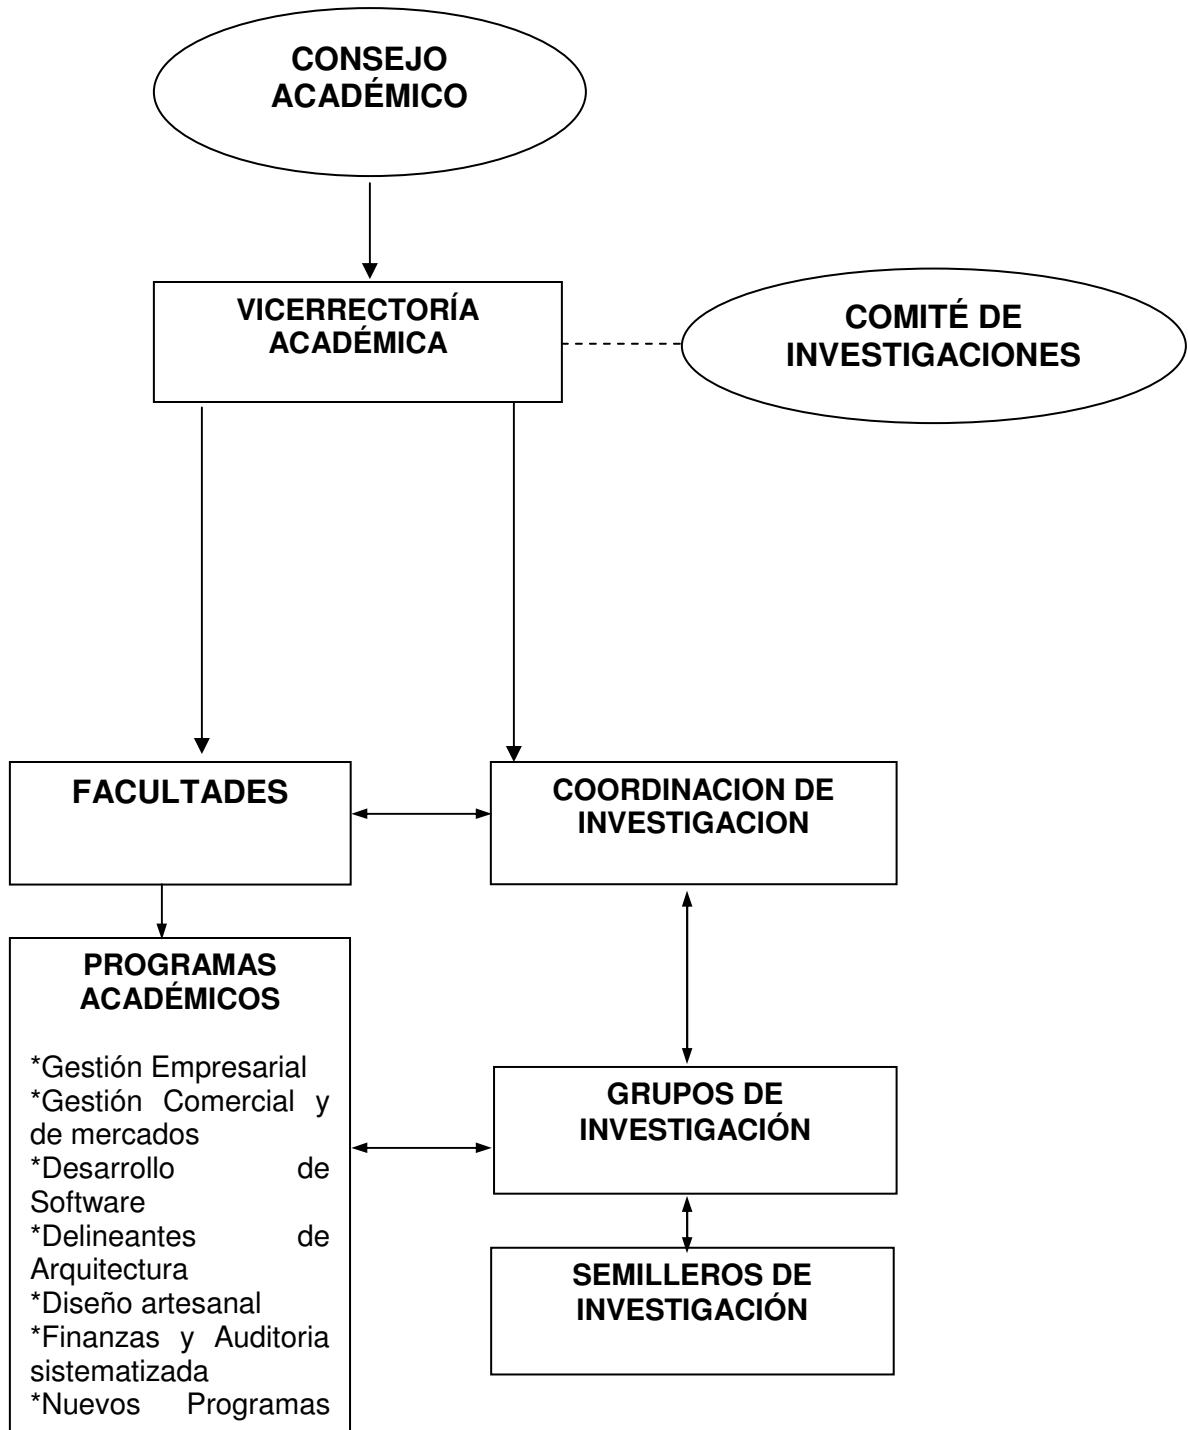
CONSEJO ACADÉMICO

VICERRECTORÍA ACADÉMICA

COMITÉ DE INVESTIGACIONES

FACULTADES

COORDINACION DE INVESTIGACION

PROGRAMAS ACADÉMICOS

*Gestión Empresarial
*Gestión Comercial y de mercados
*Desarrollo de Software
*Delineantes de Arquitectura
*Diseño artesanal
*Finanzas y Auditoria sistematizada
*Nuevos Programas

GRUPOS DE INVESTIGACIÓN

SEMILLEROS DE INVESTIGACIÓN